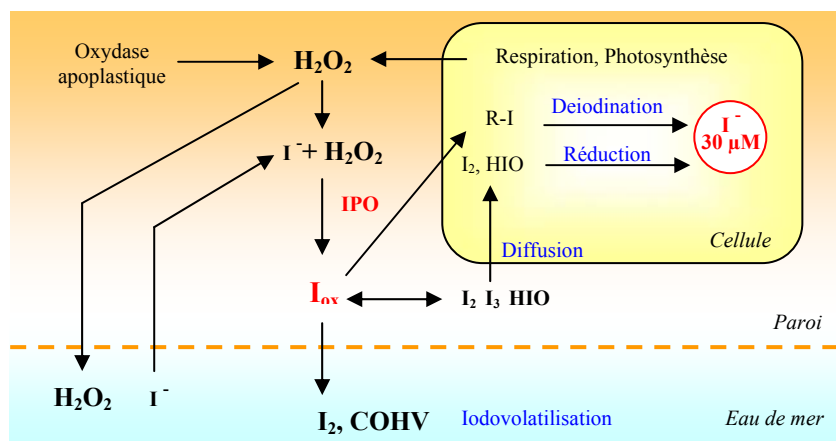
Oxydase apoplastique

$H_2O_2$

Respiration, Photosynthèse

R-I

Deiodination

$I^-$
30 µM

$I_2$, HIO

Réduction

$I^- + H_2O_2$

IPO

Diffusion

Cellule

$I_{ox}$

$I_2$ $I_3$ HIO

Paroi

$H_2O_2$

$I^-$

$I_2$, COHV

Iodovolatilisation

Eau de mer